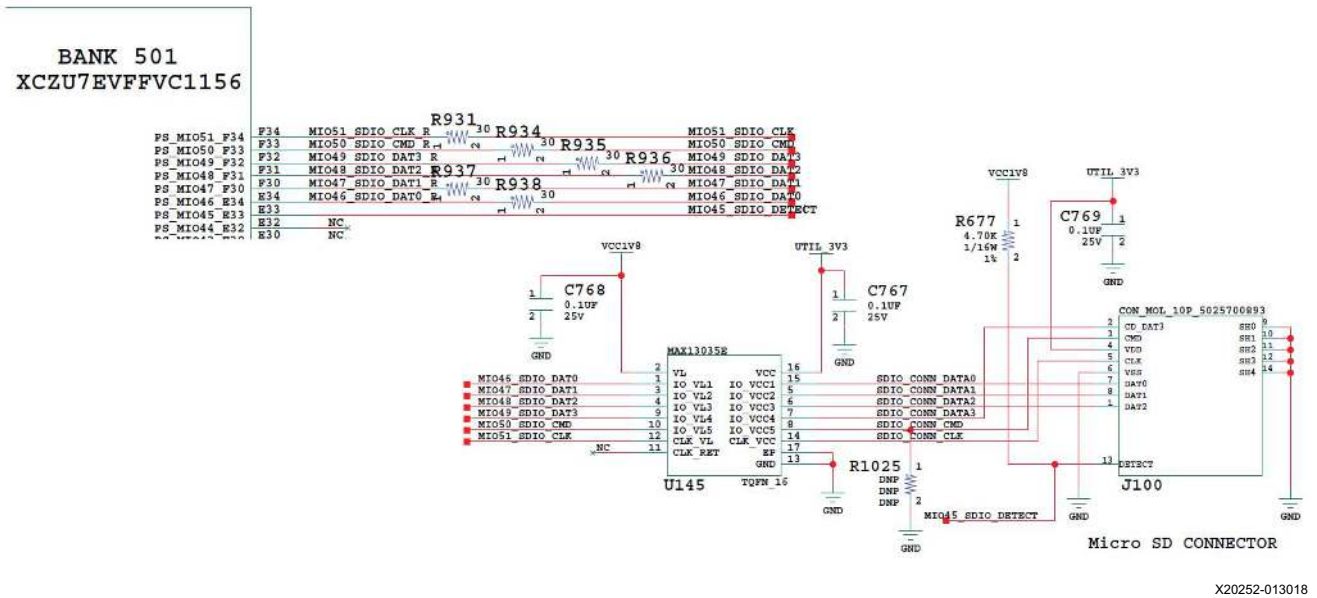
BANK 501
XCZU7EVFFVC1156

PS_MIO51_F34 F34 MIO51_SDIO_CLK_R
PS_MIO50_F33 F33 MIO50_SDIO_CMD_R
PS_MIO49_F32 F32 MIO49_SDIO_DAT3_R
PS_MIO48_F31 F31 MIO48_SDIO_DAT2_R
PS_MIO47_F30 F30 MIO47_SDIO_DAT1_R
PS_MIO46_E34 E34 MIO46_SDIO_DAT0_R
PS_MIO45_E33 E33
PS_MIO44_E32 E32 NC
E30 NC

R931 30
R934 30
R935 30
R936 30
R937 30
R938 30

MIO51_SDIO_CLK
MIO50_SDIO_CMD
MIO49_SDIO_DAT3
MIO48_SDIO_DAT2
MIO47_SDIO_DAT1
MIO46_SDIO_DAT0
MIO45_SDIO_DETECT

VCC1V8
C768 0.1UF 25V
GND

UTIL_3V3
C767 0.1UF 25V
GND

MAX13035E
MIO46_SDIO_DAT0 2 VL VCC 16
MIO47_SDIO_DAT1 3 IO_VL1 IO_VCC1 15 SDIO_CONN_DATA0
MIO48_SDIO_DAT2 4 IO_VL2 IO_VCC2 5 SDIO_CONN_DATA1
MIO49_SDIO_DAT3 9 IO_VL3 IO_VCC3 6 SDIO_CONN_DATA2
MIO50_SDIO_CMD 10 IO_VL4 IO_VCC4 7 SDIO_CONN_DATA3
MIO51_SDIO_CLK 12 IO_VL5 IO_VCC5 8 SDIO_CONN_CMD
NC 11 CLK_VL CLK_VCC 14 SDIO_CONN_CLK
CLK_RET EP 17
GND 13
U145 TQFN_16
GND

R1025 DNP DNP DNP
GND
MIO45_SDIO_DETECT

VCC1V8
R677 4.70K 1/16W 1%

UTIL_3V3
C769 0.1UF 25V
GND

CON_MOL_10P_5025700893
2 CD_DAT3 SH0 9
3 CMD SH1 10
4 VDD SH2 11
5 CLK SH3 12
6 VSS SH4 14
7 DAT0
8 DAT1
1 DAT2
13 DETECT
J100
GND GND

Micro SD CONNECTOR

X20252-013018